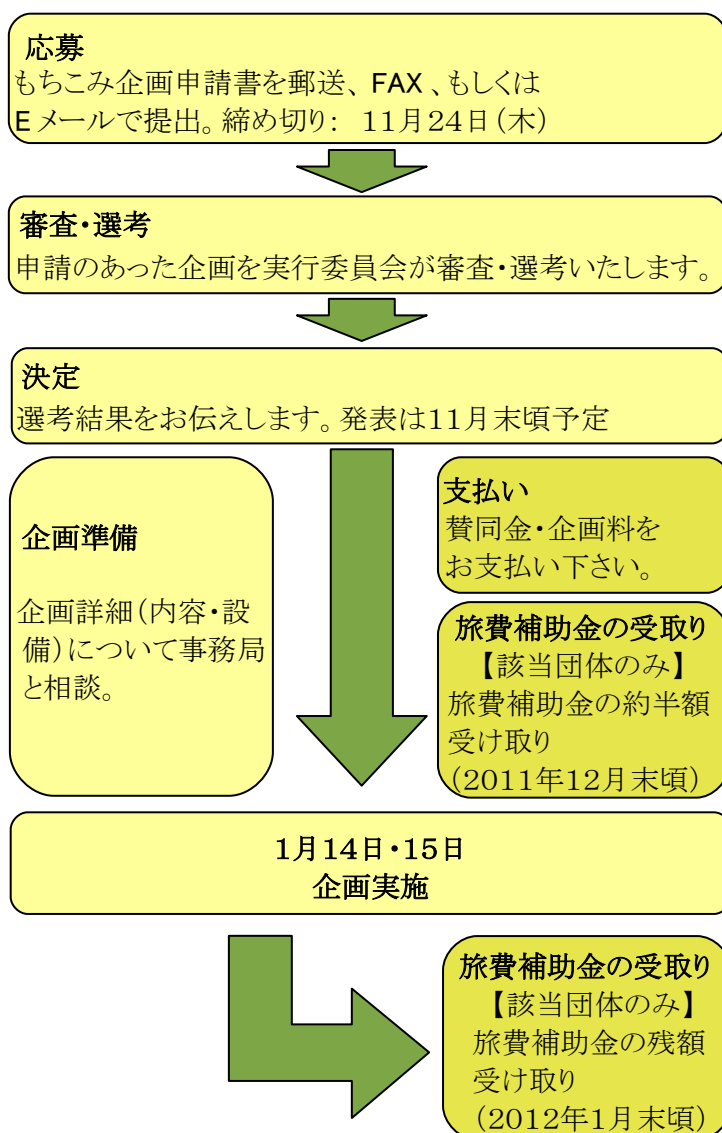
応募
もちこみ企画申請書を郵送、FAX、もしくはEメールで提出。締め切り: 11月24日(木)

審査・選考
申請のあった企画を実行委員会が審査・選考いたします。

決定
選考結果をお伝えします。発表は11月末頃予定

企画準備

企画詳細(内容・設備)について事務局と相談。

支払い
賛同金・企画料をお支払い下さい。

旅費補助金の受取り
【該当団体のみ】
旅費補助金の約半額受け取り
(2011年12月末頃)

1月14日・15日
企画実施

旅費補助金の受取り
【該当団体のみ】
旅費補助金の残額受け取り
(2012年1月末頃)